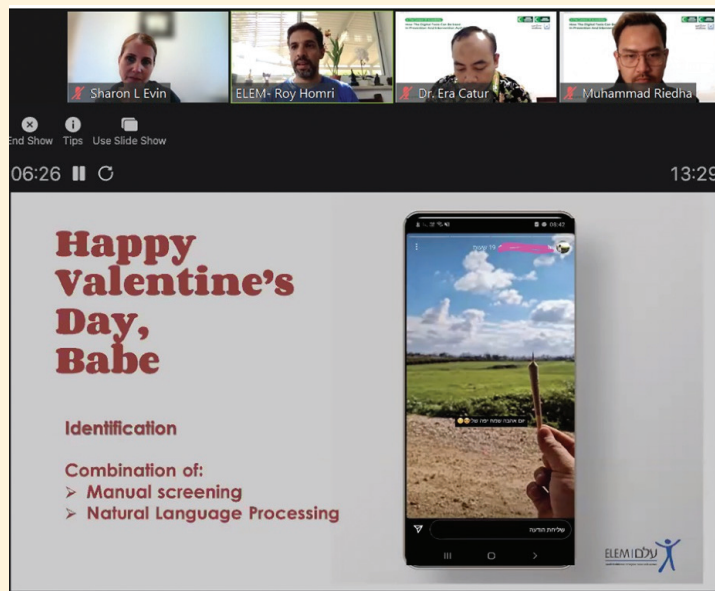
Sharon L Evin
ELEM- Roy Homri
Dr. Era Catur
Muhammad Riedha

End Show Tips Use Slide Show

06:26

13:29

Happy Valentine's Day, Babe

Identification

Combination of:
➢ Manual screening
➢ Natural Language Processing

19 שעות

יום אהבה שמח יפה שלי😂😂

שליחת הודעה

ELEM | עלם